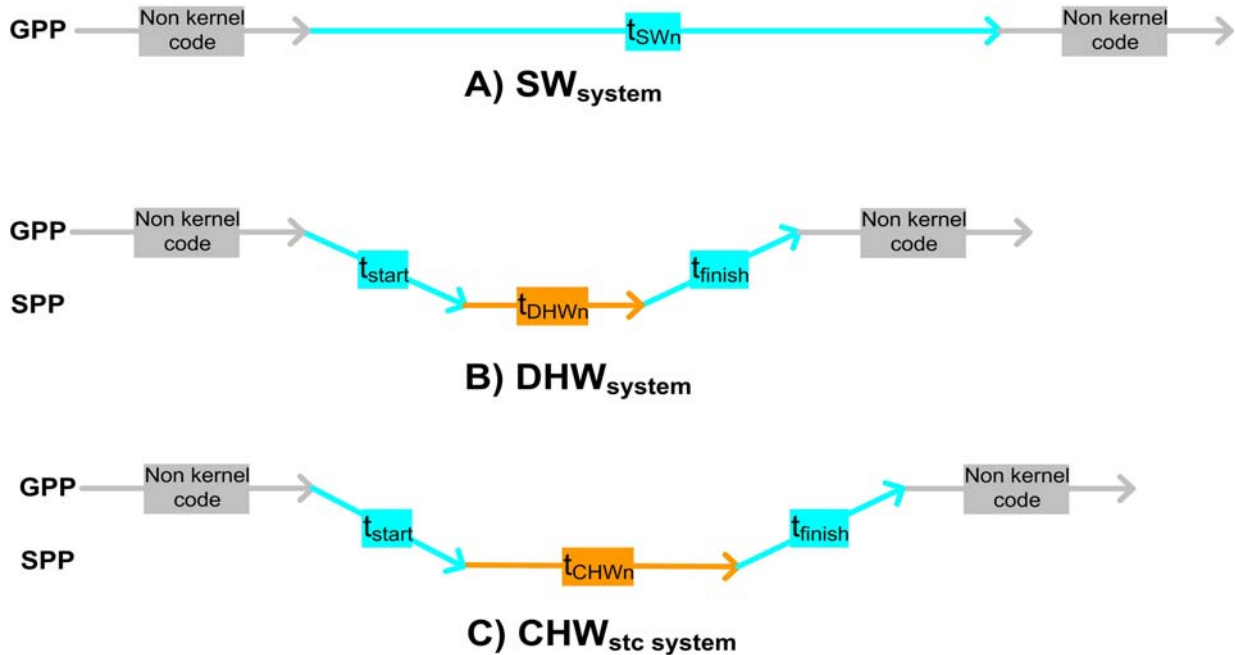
GPP Non kernel code $t_{SWn}$ Non kernel code

A) $SW_{system}$

GPP Non kernel code $t_{start}$ $t_{finish}$ Non kernel code

SPP $t_{DHWn}$

B) $DHW_{system}$

GPP Non kernel code $t_{start}$ $t_{finish}$ Non kernel code

SPP $t_{CHWn}$

C) $CHW_{stc\ system}$